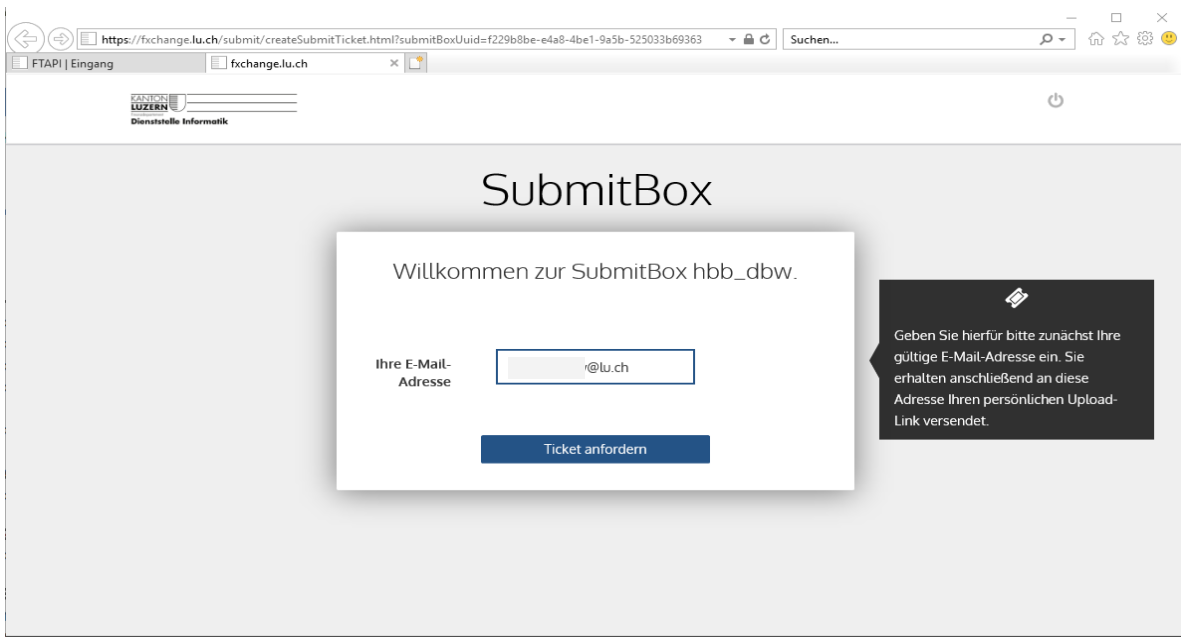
https://fxchange.lu.ch/submit/createSubmitTicket.html?submitBoxUuid=f229b8be-e4a8-4be1-9a5b-525033b69363

Suchen...

FTAPI | Eingang

fxchange.lu.ch

KANTON LUZERN
Dienststelle Informatik

SubmitBox

Willkommen zur SubmitBox hbb_dbw.

Ihre E-Mail-Adresse

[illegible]@lu.ch

Ticket anfordern

Geben Sie hierfür bitte zunächst Ihre gültige E-Mail-Adresse ein. Sie erhalten anschließend an diese Adresse Ihren persönlichen Upload-Link versendet.